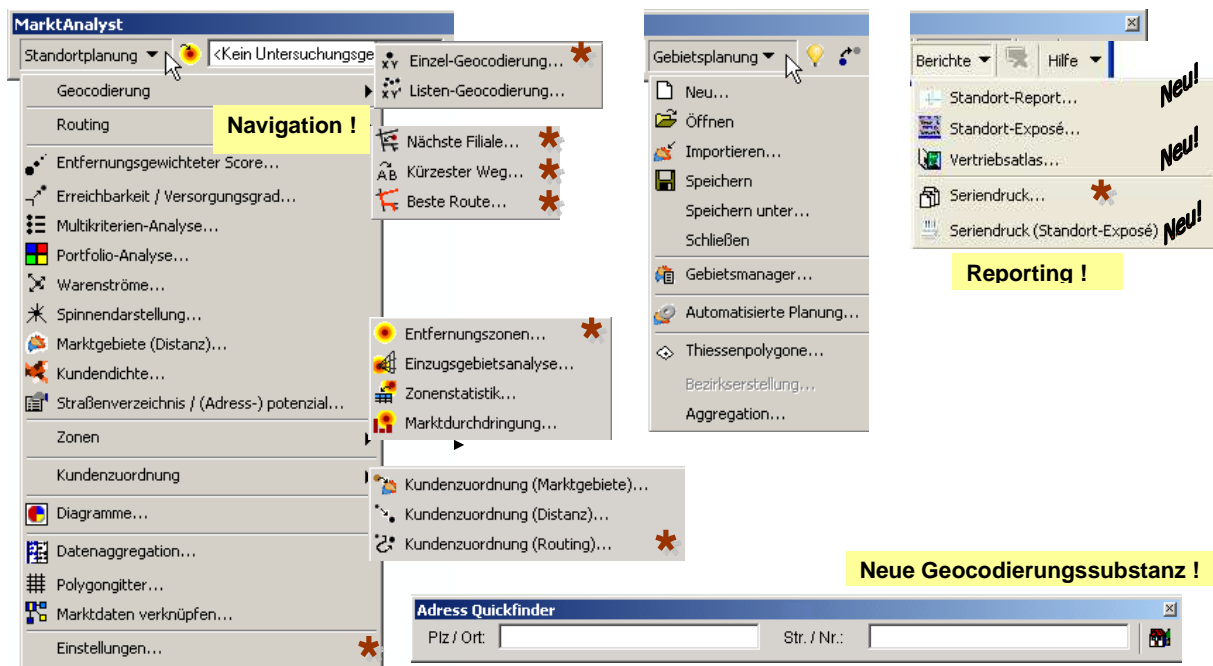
MarktAnalyst

Standortplanung ▾ <Kein Untersuchungsge

Geocodierung
Routing
Entfernungsgewichteter Score...
Erreichbarkeit / Versorgungsgrad...
Multikriterien-Analyse...
Portfolio-Analyse...
Warenströme...
Spinnendarstellung...
Marktgebiete (Distanz)...
Kundendichte...
Straßenverzeichnis / (Adress-) potenzial...
Zonen
Kundenzuordnung
Diagramme...
Datenaggregation...
Polygongitter...
Marktdaten verknüpfen...
Einstellungen...

Einzel-Geocodierung...
Listen-Geocodierung...

Navigation !

Nächste Filiale...
Kürzester Weg...
Beste Route...

Entfernungszonen...
Einzugsgebietsanalyse...
Zonenstatistik...
Marktdurchdringung...

Kundenzuordnung (Marktgebiete)...
Kundenzuordnung (Distanz)...
Kundenzuordnung (Routing)...

Gebietsplanung ▾

Neu...
Öffnen
Importieren...
Speichern
Speichern unter...
Schließen
Gebietsmanager...
Automatisierte Planung...
Thiessenpolygone...
Bezirkserstellung...
Aggregation...

Berichte ▾ Hilfe ▾

Standort-Report...
Standort-Exposé...
Vertriebsatlas...
Seriendruck...
Seriendruck (Standort-Exposé)

Neu!
Neu!
Neu!

Reporting !

Neue Geocodierungssubstanz !

Adress Quickfinder
Plz / Ort:
Str. / Nr.: